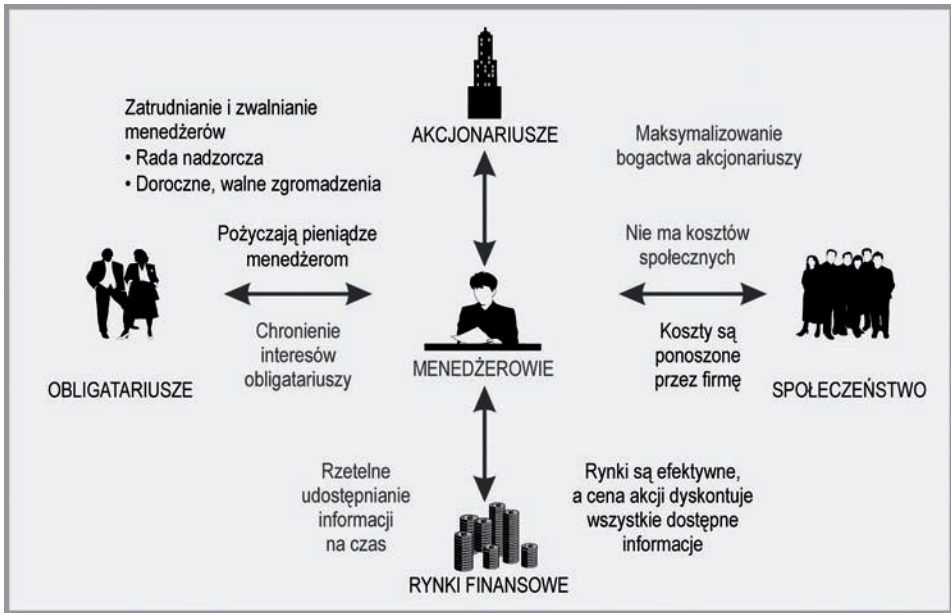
Zatrudnianie i zwalnianie menedżerów
• Rada nadzorcza
• Doroczne, walne zgromadzenia

AKCJONARIUSZE

Maksymalizowanie bogactwa akcjonariuszy

Pożyczają pieniądze menedżerom

Nie ma kosztów społecznych

Chronienie interesów obligatariuszy

MENEDŻEROWIE

Koszty są ponoszone przez firmę

OBLIGATARIUSZE

SPOŁECZEŃSTWO

Rzetelne udostępnianie informacji na czas

Rynki są efektywne, a cena akcji dyskontuje wszystkie dostępne informacje

RYNKI FINANSOWE